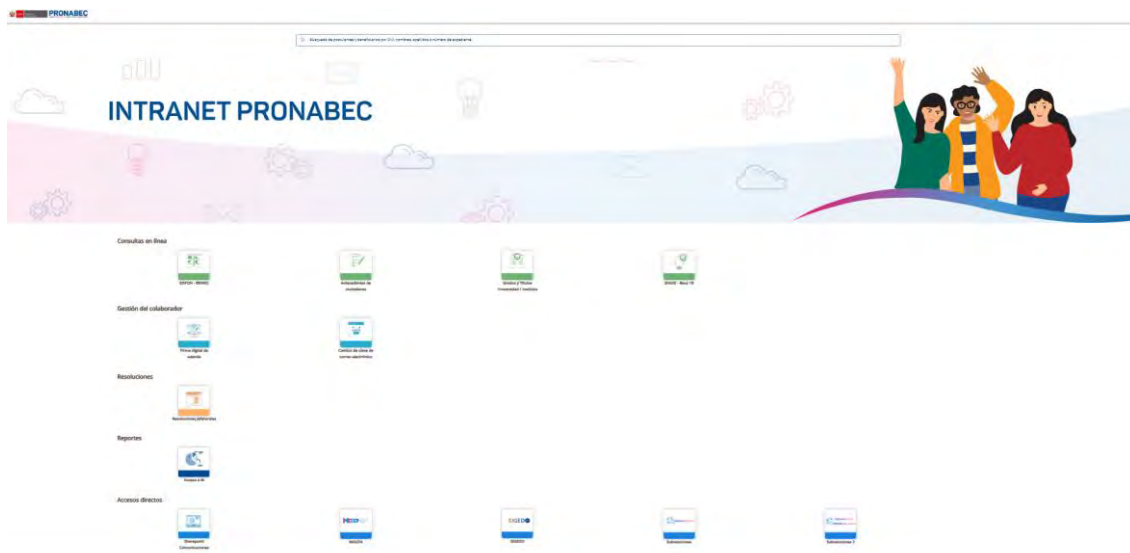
PRONABEC

Búsqueda de postulantes / beneficiarios por DNI, nombres, apellidos o número de expediente

INTRANET PRONABEC

Consultas en línea

SIBECA - BENNO

Antecedentes de postulantes

Gestión de Títulos Universidad / Instituto

SINADE - Beca 18

Gestión del colaborador

Firma digital de usuario

Cambio de clave de correo electrónico

Resoluciones

Resoluciones jefaturales

Reportes

Reportes BI

Accesos directos

Sharepoint Comunicaciones

MIDEPO

SISEDO

Subvenciones

Subvenciones 2